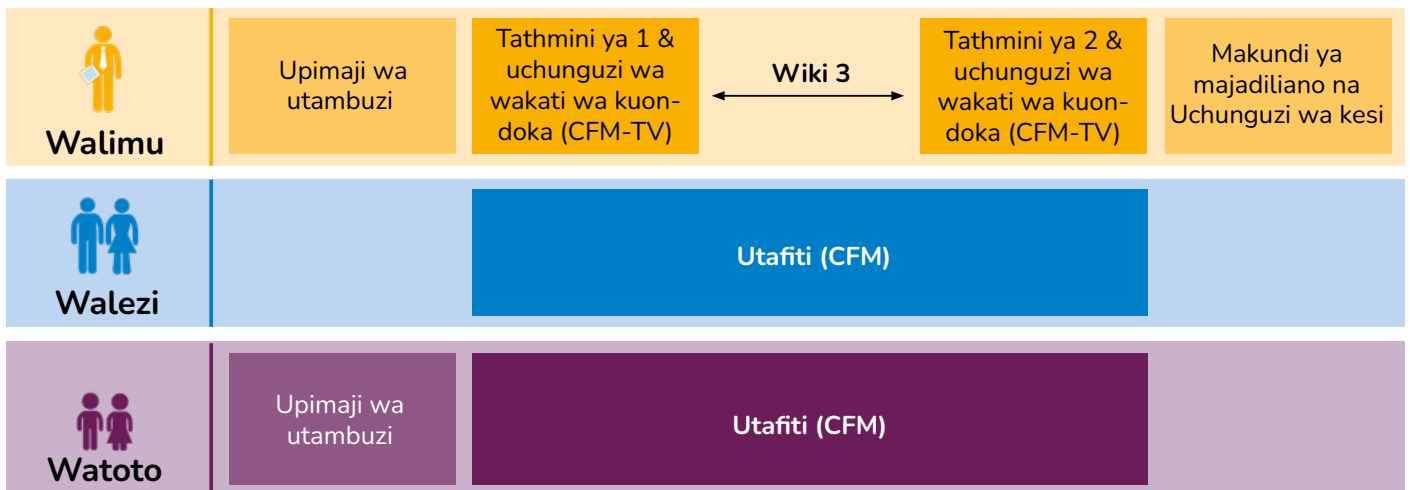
Walimu

Upimaji wa utambuzi

Tathmini ya 1 & uchunguzi wa wakati wa kuondoka (CFM-TV)

Wiki 3

Tathmini ya 2 & uchunguzi wa wakati wa kuondoka (CFM-TV)

Makundi ya majadiliano na Uchunguzi wa kesi

Walezi

Utafiti (CFM)

Watoto

Upimaji wa utambuzi

Utafiti (CFM)